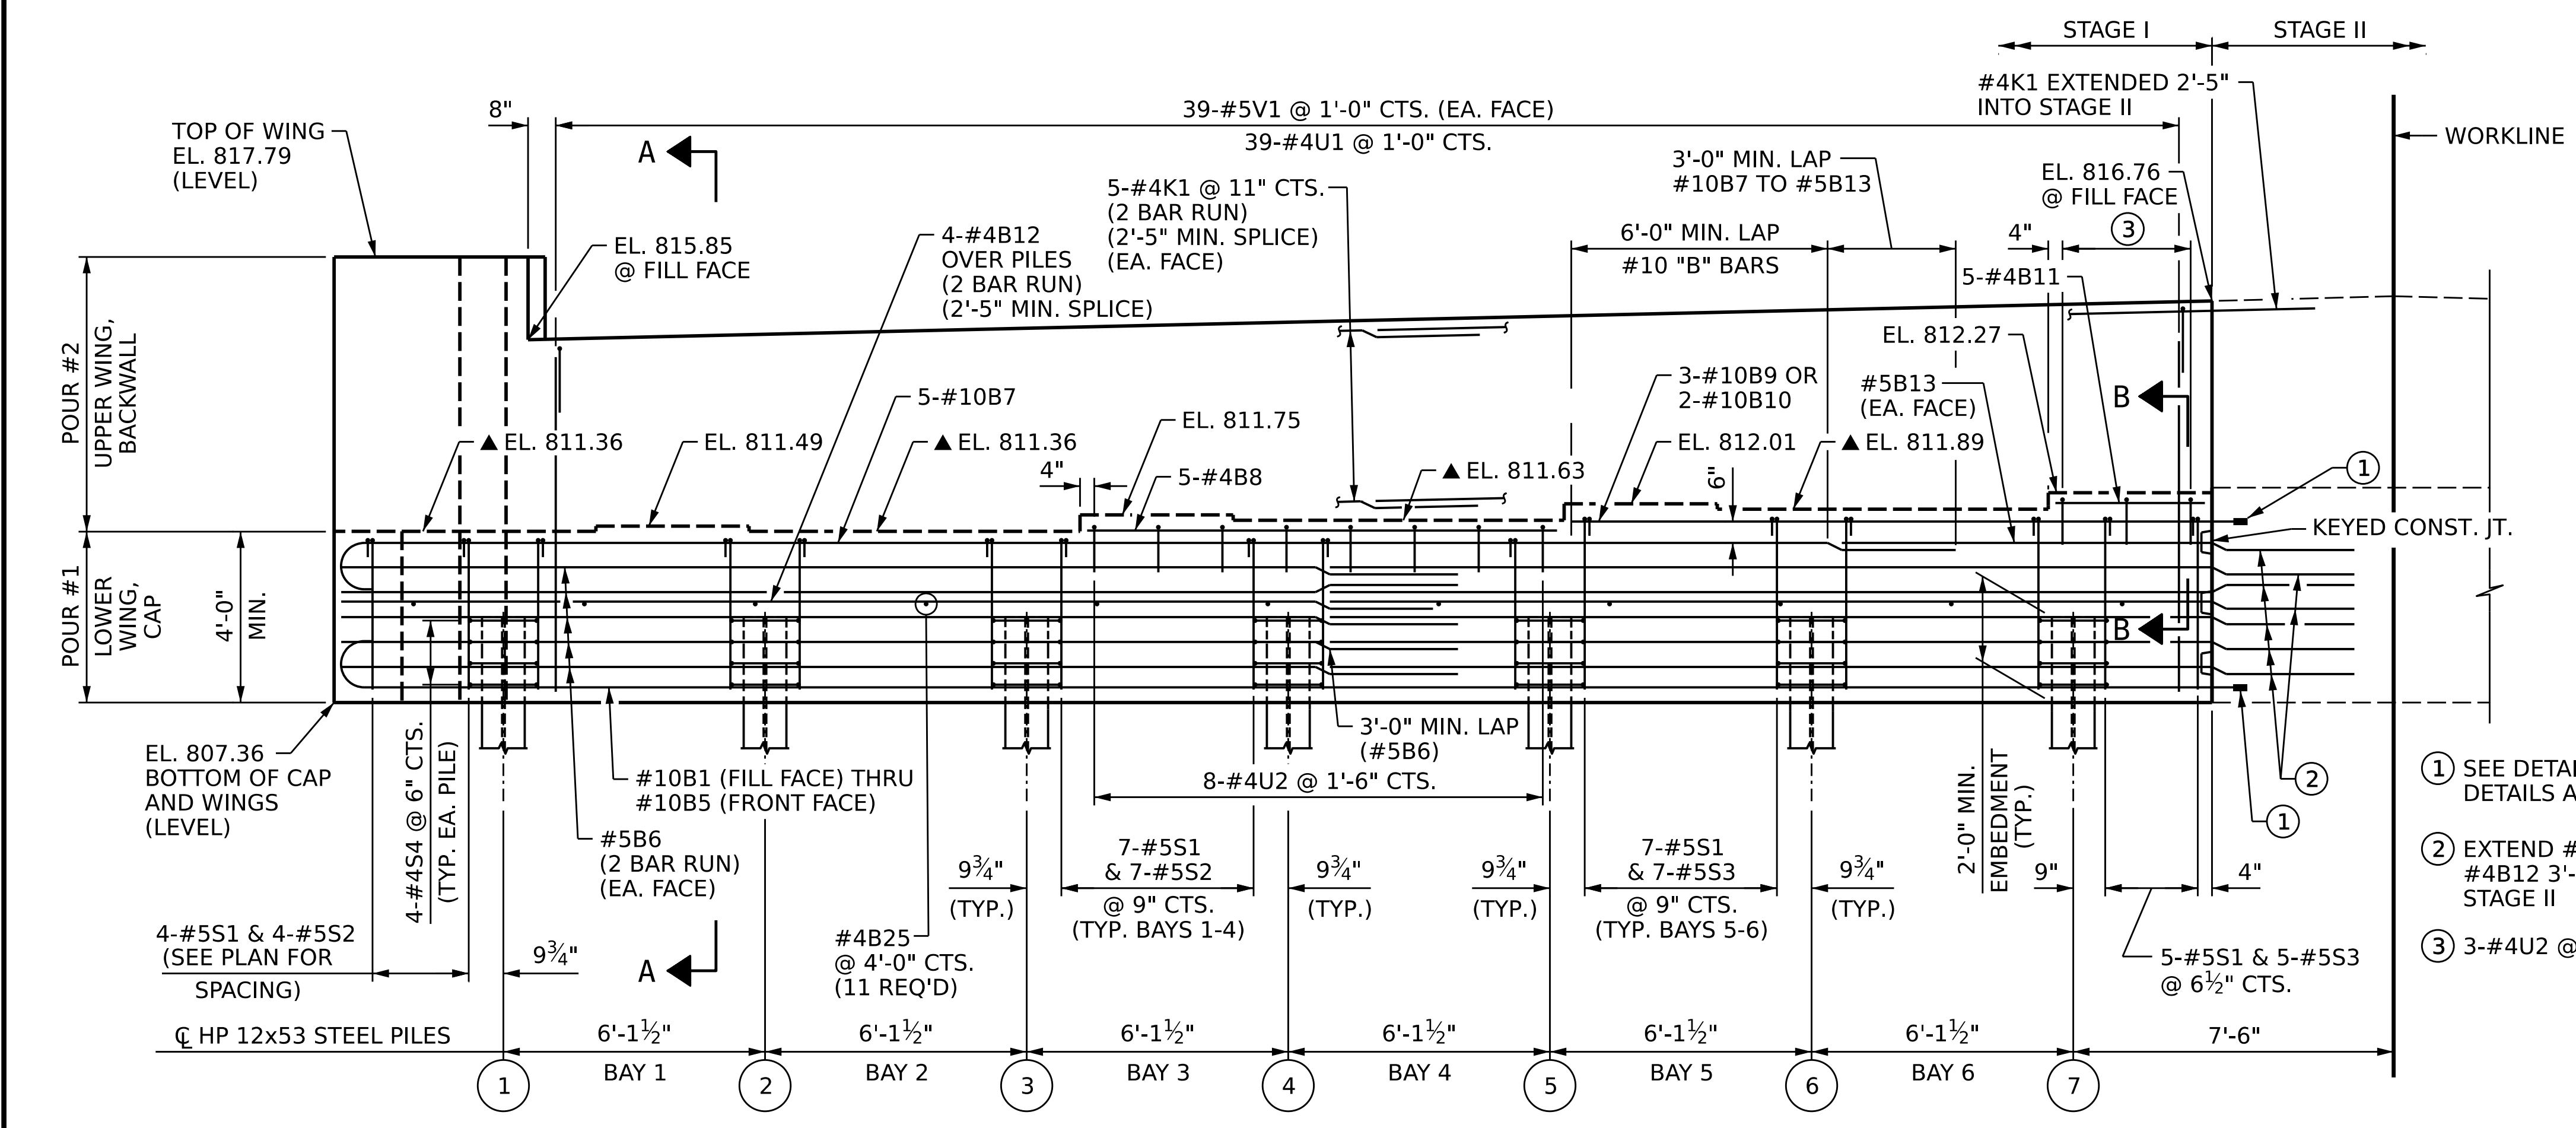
STAGE I
STAGE II
#4K1 EXTENDED 2'-5" INTO STAGE II
WORKLINE
39-#5V1 @ 1'-0" CTS. (EA. FACE)
39-#4U1 @ 1'-0" CTS.
8"
TOP OF WING EL. 817.79 (LEVEL)
A
EL. 815.85 @ FILL FACE
4-#4B12 OVER PILES (2 BAR RUN) (2'-5" MIN. SPLICE)
5-#4K1 @ 11" CTS. (2 BAR RUN) (2'-5" MIN. SPLICE) (EA. FACE)
3'-0" MIN. LAP #10B7 TO #5B13
EL. 816.76 @ FILL FACE
6'-0" MIN. LAP
#10 "B" BARS
4"
3
5-#4B11
EL. 812.27
POUR #2
UPPER WING, BACKWALL
5-#10B7
3-#10B9 OR 2-#10B10
#5B13 (EA. FACE)
B
▲ EL. 811.36
EL. 811.49
▲ EL. 811.36
EL. 811.75
EL. 812.01
▲ EL. 811.89
4"
5-#4B8
▲ EL. 811.63
6"
1
KEYED CONST. JT.
POUR #1
LOWER WING, CAP
4'-0" MIN.
B
EL. 807.36 BOTTOM OF CAP AND WINGS (LEVEL)
4-#4S4 @ 6" CTS. (TYP. EA. PILE)
#10B1 (FILL FACE) THRU #10B5 (FRONT FACE)
3'-0" MIN. LAP (#5B6)
8-#4U2 @ 1'-6" CTS.
2'-0" MIN. EMBEDMENT (TYP.)
2
1
1 SEE DETAI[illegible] DETAILS A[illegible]
#5B6 (2 BAR RUN) (EA. FACE)
$9\frac{3}{4}$" (TYP.)
7-#5S1 & 7-#5S2 @ 9" CTS. (TYP. BAYS 1-4)
$9\frac{3}{4}$" (TYP.)
$9\frac{3}{4}$" (TYP.)
7-#5S1 & 7-#5S3 @ 9" CTS. (TYP. BAYS 5-6)
$9\frac{3}{4}$" (TYP.)
9"
4"
2 EXTEND #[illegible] #4B12 3'-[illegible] STAGE II
4-#5S1 & 4-#5S2 (SEE PLAN FOR SPACING)
$9\frac{3}{4}$"
#4B25 @ 4'-0" CTS. (11 REQ'D)
A
5-#5S1 & 5-#5S3 @ $6\frac{1}{2}$" CTS.
3 3-#4U2 @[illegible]
℄ HP 12x53 STEEL PILES
6'-$1\frac{1}{2}$"
6'-$1\frac{1}{2}$"
6'-$1\frac{1}{2}$"
6'-$1\frac{1}{2}$"
6'-$1\frac{1}{2}$"
6'-$1\frac{1}{2}$"
7'-6"
1
BAY 1
2
BAY 2
3
BAY 3
4
BAY 4
5
BAY 5
6
BAY 6
7